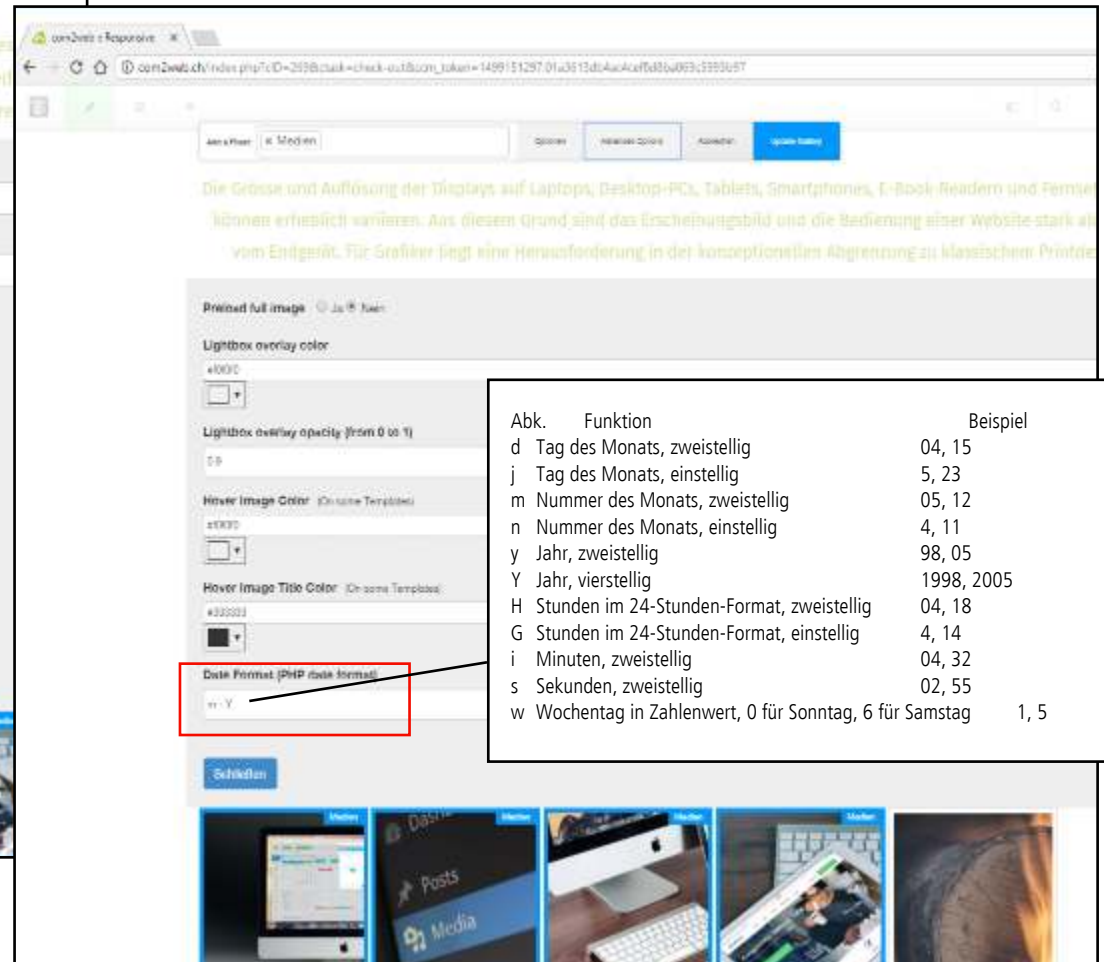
com2web » Responsive ×

com2web.ch/index.php?cID=293&task=check-out&ccm_token=1499151297:01a3613db4ac4cef0d8ba069c5993b97

Add a Fixer × Medien

Options Advanced Options Appearance Update Gallery

Die Grösse und Auflösung der Displays auf Laptops, Desktop-PCs, Tablets, Smartphones, E-Book-Readern und Fernse können erheblich variieren. Aus diesem Grund sind das Erscheinungsbild und die Bedienung einer Website stark ab vom Endgerät. Für Grafiker liegt eine Herausforderung in der konzeptionellen Abgrenzung zu klassischem Printde

Preload full image ○ Ja ◉ Nein

Lightbox overlay color

#000000

Lightbox overlay opacity (from 0 to 1)

0.9

Hover Image Color (On some Templates)

#FFFFFF

Hover Image Title Color (On some Templates)

#333333

Date Format (PHP date format)

m - Y

Schließen

| Abk. | Funktion | Beispiel |
|---|---|---|
| d | Tag des Monats, zweistellig | 04, 15 |
| j | Tag des Monats, einstellig | 5, 23 |
| m | Nummer des Monats, zweistellig | 05, 12 |
| n | Nummer des Monats, einstellig | 4, 11 |
| y | Jahr, zweistellig | 98, 05 |
| Y | Jahr, vierstellig | 1998, 2005 |
| H | Stunden im 24-Stunden-Format, zweistellig | 04, 18 |
| G | Stunden im 24-Stunden-Format, einstellig | 4, 14 |
| i | Minuten, zweistellig | 04, 32 |
| s | Sekunden, zweistellig | 02, 55 |
| w | Wochentag in Zahlenwert, 0 für Sonntag, 6 für Samstag | 1, 5 |

Medien Medien Medien Medien

Dash Posts Media